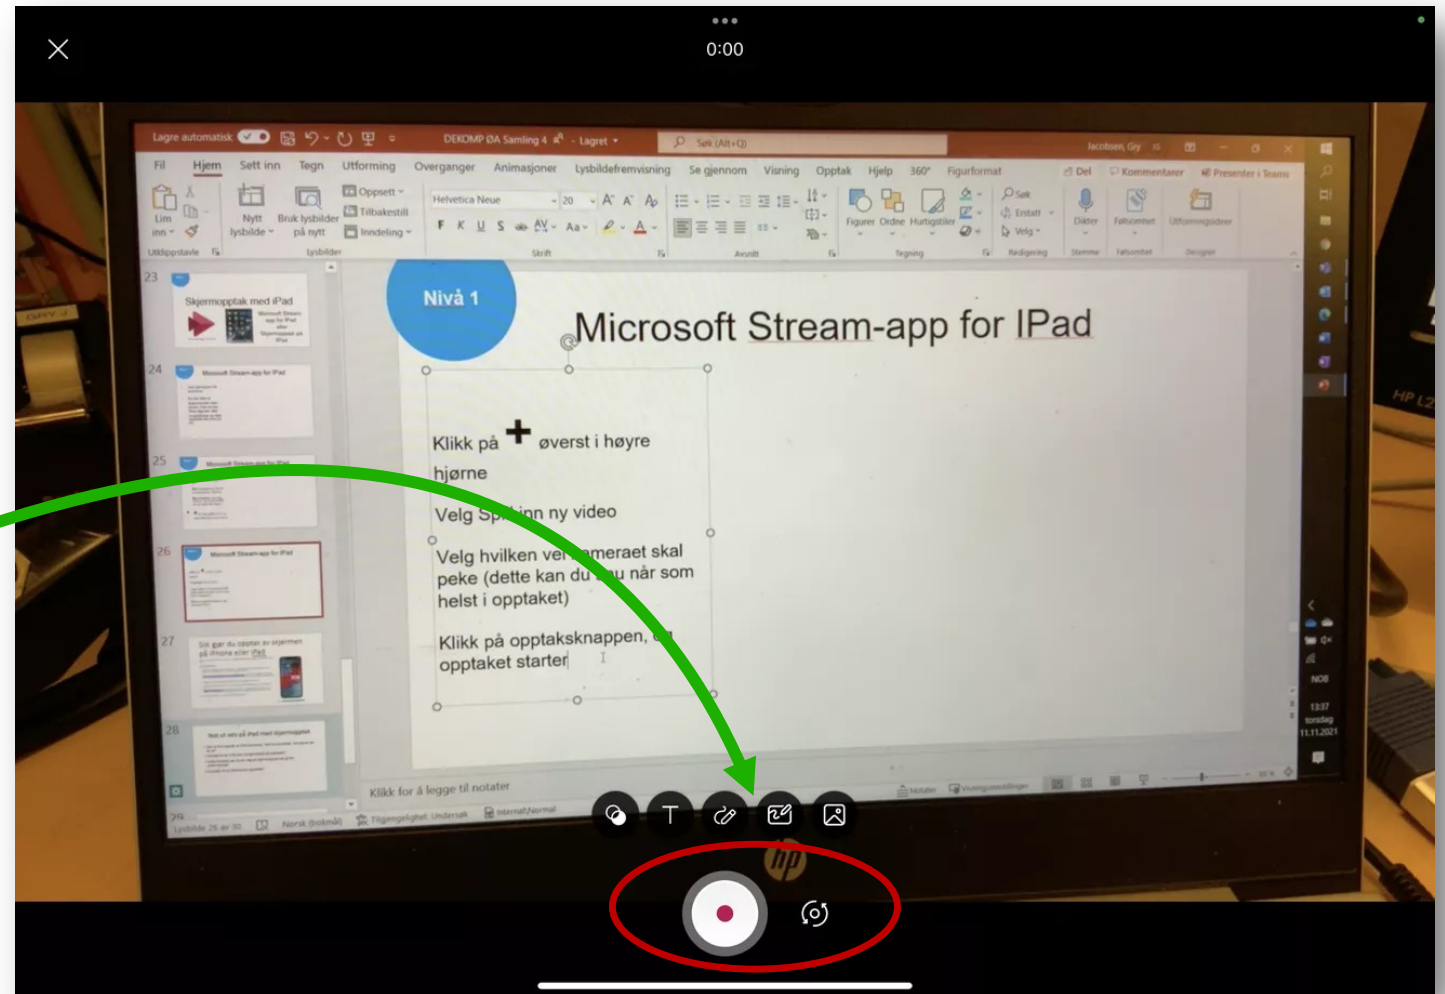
0:00

Lagre automatisk DEKOMP ØA Samling 4 - Lagret Søk (Alt+Q) Jacobsen, Gry

Fil Hjem Sett inn Tegn Utforming Overganger Animasjoner Lysbildefremvisning Se gjennom Visning Opptak Hjelp 360° Figurformat Del Kommentarer Presenter i Teams

Lim inn Utklippstavle Nytt lysbilde Bruk lysbilder på nytt Oppsett Tilbakestill Inndeling Lysbilder Helvetica Neue 20 Skrift Avsnitt Figurer Ordne Hurtigstiler Tegning Søk Erstatt Velg Redigering Dikter Stemme Følsomhet Utformingsideer Designer

23 Skjermopptak med iPad
24 Microsoft Stream-app for iPad
25 Microsoft Stream-app for iPad
26 Microsoft Stream-app for iPad
27 Slik gjør du opptak av skjermen på iPhone eller iPad
28 Noe vi vet på iPad med skjermopptak

Nivå 1

Microsoft Stream-app for IPad

Klikk på + øverst i høyre hjørne

Velg Sp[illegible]inn ny video

Velg hvilken ve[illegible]meraet skal peke (dette kan du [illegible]u når som helst i opptaket)

Klikk på opptaksknappen, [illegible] opptaket starter

Klikk for å legge til notater

Lysbilde 26 av 30 Norsk (bokmål) Tilgjengelighet: Undersøk Internal\Normal Notater Visningsinnstillinger

NOB 13:37 torsdag 11.11.2021

hp